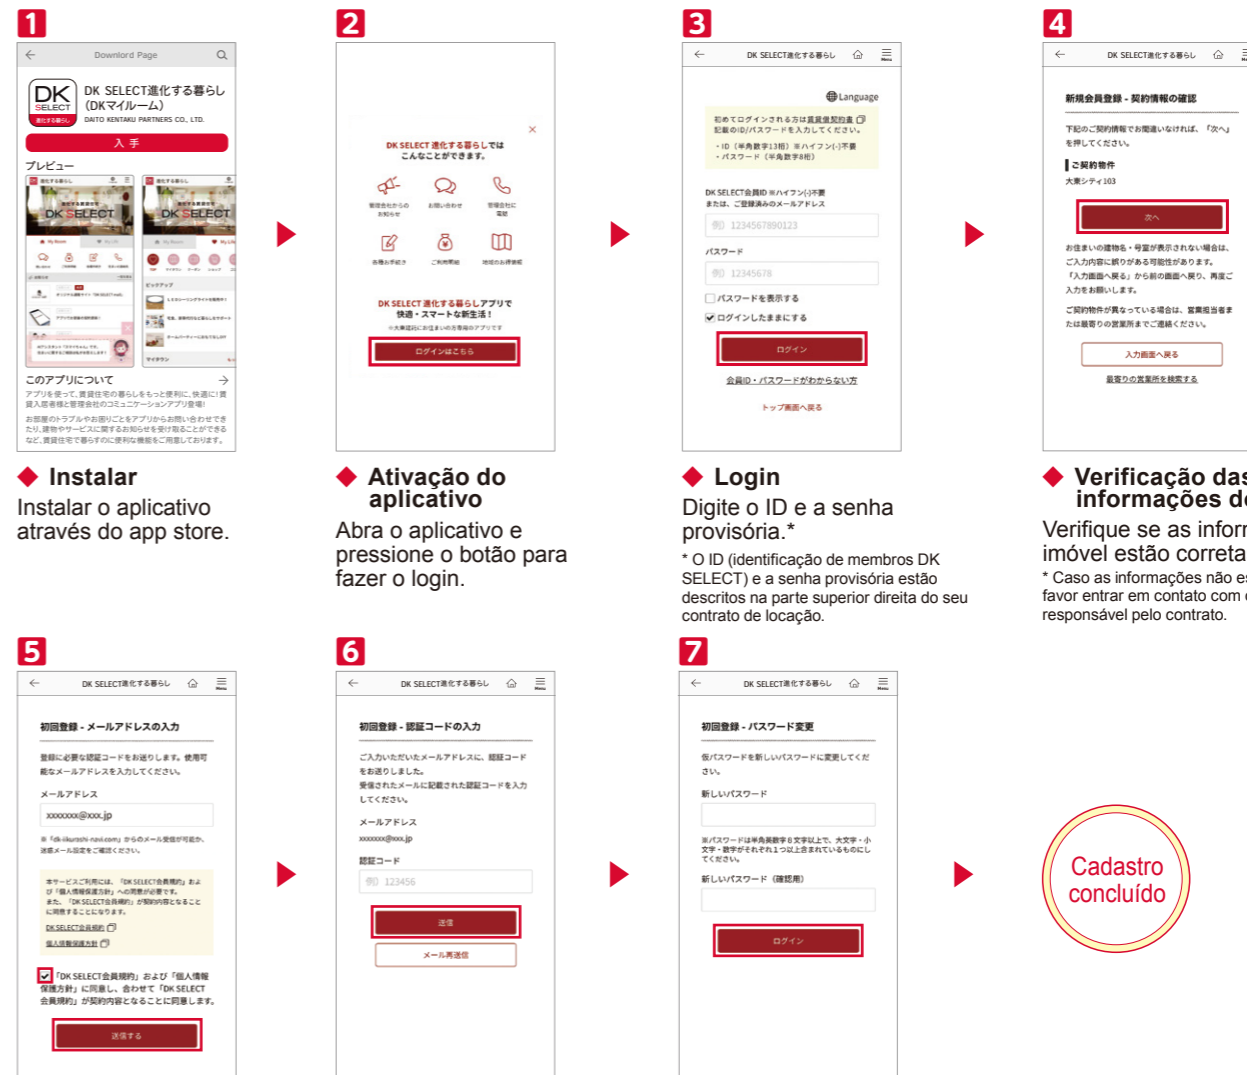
1

Download Page

DK SELECT進化する暮らし (DKマイルーム)
DAITO KENTAKU PARTNERS CO., LTD.

入手

プレビュー

このアプリについて

アプリを使って、賃貸住宅の暮らしをもっと便利に、快適に！賃貸入居者様と管理会社のコミュニケーションアプリ登場！

お部屋のトラブルやお困りごとをアプリからお問い合わせできたり、建物やサービスに関するお知らせを受け取ることができるなど、賃貸住宅で暮らすのに便利な機能をご用意しております。

◆ Instalar

Instalar o aplicativo através do app store.

2

DK SELECT 進化する暮らしでは こんなことができます。

管理会社からのお知らせ
お問い合わせ
管理会社に電話
各種お手続き
ご利用開始
地域のお得情報

DK SELECT 進化する暮らしアプリで 快適・スマートな新生活！

ログインはこちら

◆ Ativação do aplicativo

Abra o aplicativo e pressione o botão para fazer o login.

3

DK SELECT進化する暮らし

Language

初めてログインされる方は賃貸借契約書に記載のID/パスワードを入力してください。
・ID（半角数字13桁）※ハイフン(-)不要
・パスワード（半角数字8桁）

DK SELECT会員ID ※ハイフン(-)不要
または、ご登録済みのメールアドレス

例）1234567890123

パスワード

例）12345678

パスワードを表示する

ログインしたままにする

ログイン

会員ID・パスワードがわからない方

トップ画面へ戻る

◆ Login

Digite o ID e a senha provisória.*

* O ID (identificação de membros DK SELECT) e a senha provisória estão descritos na parte superior direita do seu contrato de locação.

4

DK SELECT進化する暮らし

新規会員登録 - 契約情報の確認

下記のご契約情報でお間違いなければ、「次へ」を押してください。

ご契約物件

大東シティ103

次へ

お住まいの建物名・号室が表示されない場合は、ご入力内容に誤りがある可能性があります。「入力画面へ戻る」から前の画面へ戻り、再度ご入力をお願いします。

ご契約物件が異なっている場合は、営業担当者または最寄りの営業所までご連絡ください。

入力画面へ戻る

最寄りの営業所を検索する

◆ Verificação das informações d

Verifique se as inform imóvel estão correta

* Caso as informações não es favor entrar em contato com responsável pelo contrato.

5

DK SELECT進化する暮らし

初回登録 - メールアドレスの入力

登録に必要な認証コードをお送りします。使用可能なメールアドレスを入力してください。

メールアドレス

xxxxxxx@xxx.jp

※「dk-iikurashi-navi.com」からのメール受信が可能か、迷惑メール設定をご確認ください。

本サービスご利用には、「DK SELECT会員規約」および「個人情報保護方針」への同意が必要です。
また、「DK SELECT会員規約」が契約内容となることに同意することになります。

DK SELECT会員規約

個人情報保護方針

「DK SELECT会員規約」および「個人情報保護方針」に同意し、合わせて「DK SELECT会員規約」が契約内容となることに同意します。

送信する

6

DK SELECT進化する暮らし

初回登録 - 認証コードの入力

ご入力いただいたメールアドレスに、認証コードをお送りしました。
受信されたメールに記載された認証コードを入力してください。

メールアドレス

xxxxxxx@xxx.jp

認証コード

例）123456

送信

メール再送信

7

DK SELECT進化する暮らし

初回登録 - パスワード変更

仮パスワードを新しいパスワードに変更してください。

新しいパスワード

※パスワードは半角英数字8文字以上で、大文字・小文字・数字がそれぞれ1つ以上含まれているものにしてください。

新しいパスワード（確認用）

ログイン

Cadastro concluído